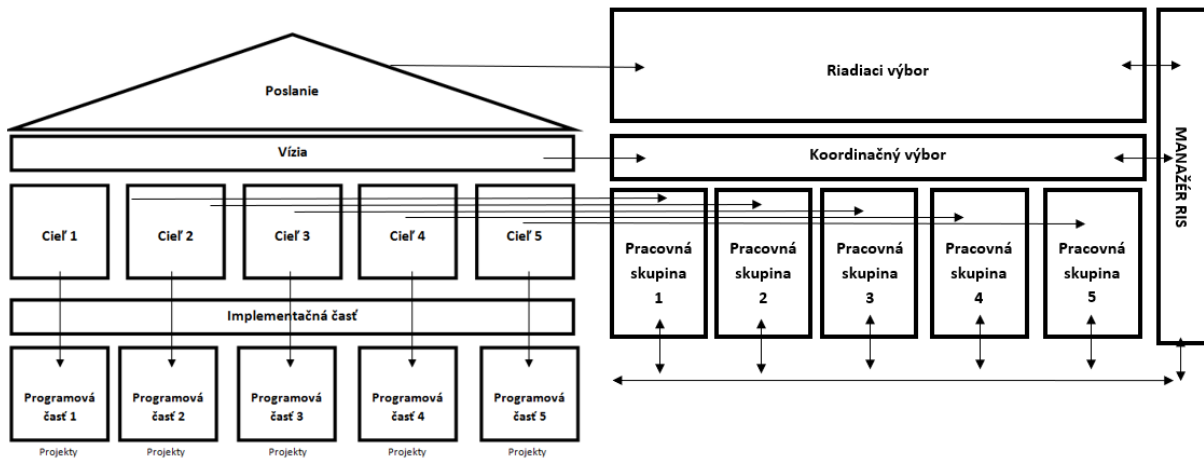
Poslanie

Riadiaci výbor

Vízia

Koordinačný výbor

MANAŽÉR RIS

Cieľ 1

Cieľ 2

Cieľ 3

Cieľ 4

Cieľ 5

Pracovná skupina 1

Pracovná skupina 2

Pracovná skupina 3

Pracovná skupina 4

Pracovná skupina 5

Implementačná časť

Programová časť 1

Projekty

Programová časť 2

Projekty

Programová časť 3

Projekty

Programová časť 4

Projekty

Programová časť 5

Projekty